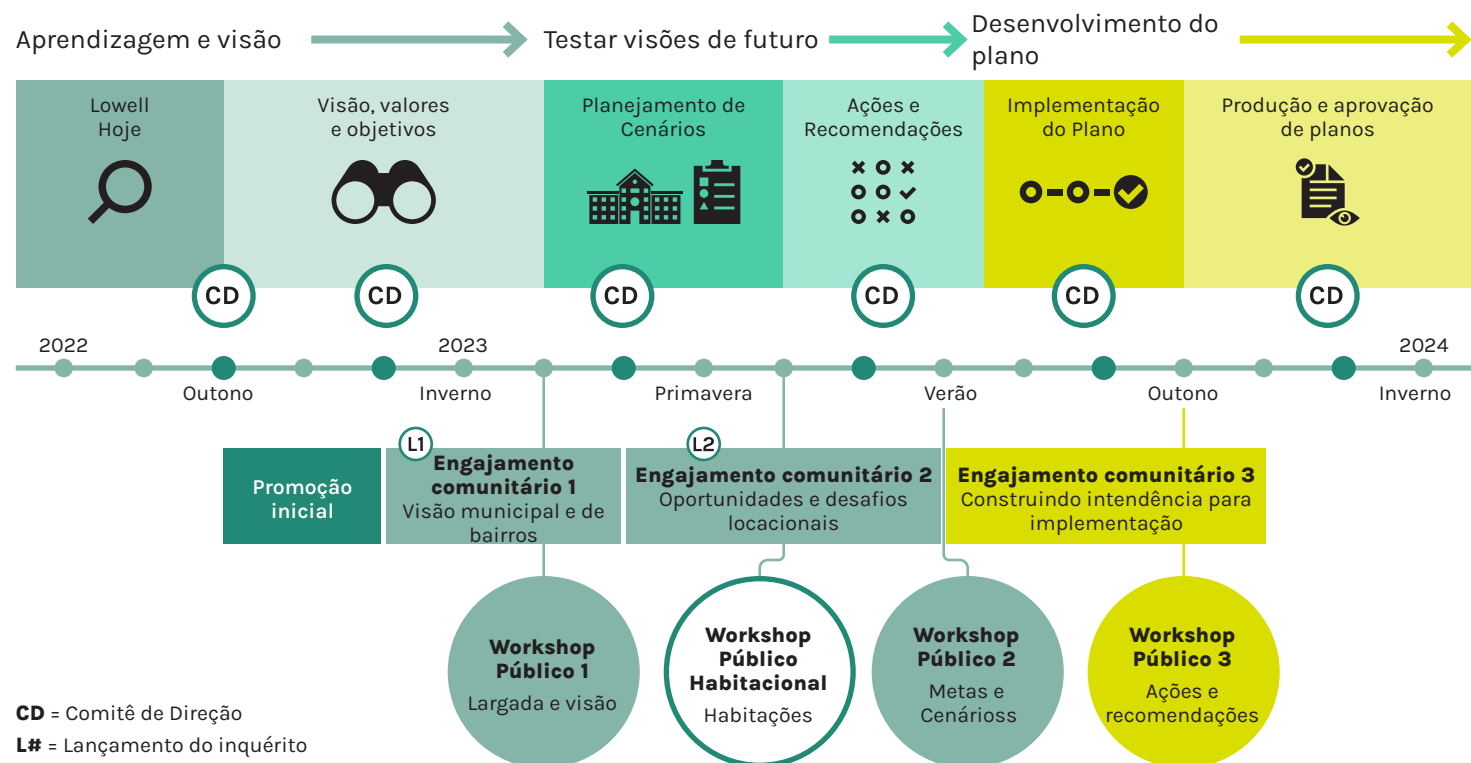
Aprendizagem e visão

Testar visões de futuro

Desenvolvimento do plano

Lowell Hoje

Visão, valores e objetivos

Planejamento de Cenários

Ações e Recomendações

Implementação do Plano

Produção e aprovação de planos

CD

CD

CD

CD

CD

CD

2022

2023

2024

Outono

Inverno

Primavera

Verão

Outono

Inverno

Promoção inicial

L1

Engajamento comunitário 1
Visão municipal e de bairros

L2

Engajamento comunitário 2
Oportunidades e desafios locacionais

Engajamento comunitário 3
Construindo intendência para implementação

Workshop Público 1
Largada e visão

Workshop Público Habitacional
Habitações

Workshop Público 2
Metas e Cenárioss

Workshop Público 3
Ações e recomendações

**CD** = Comitê de Direção
**L#** = Lançamento do inquérito